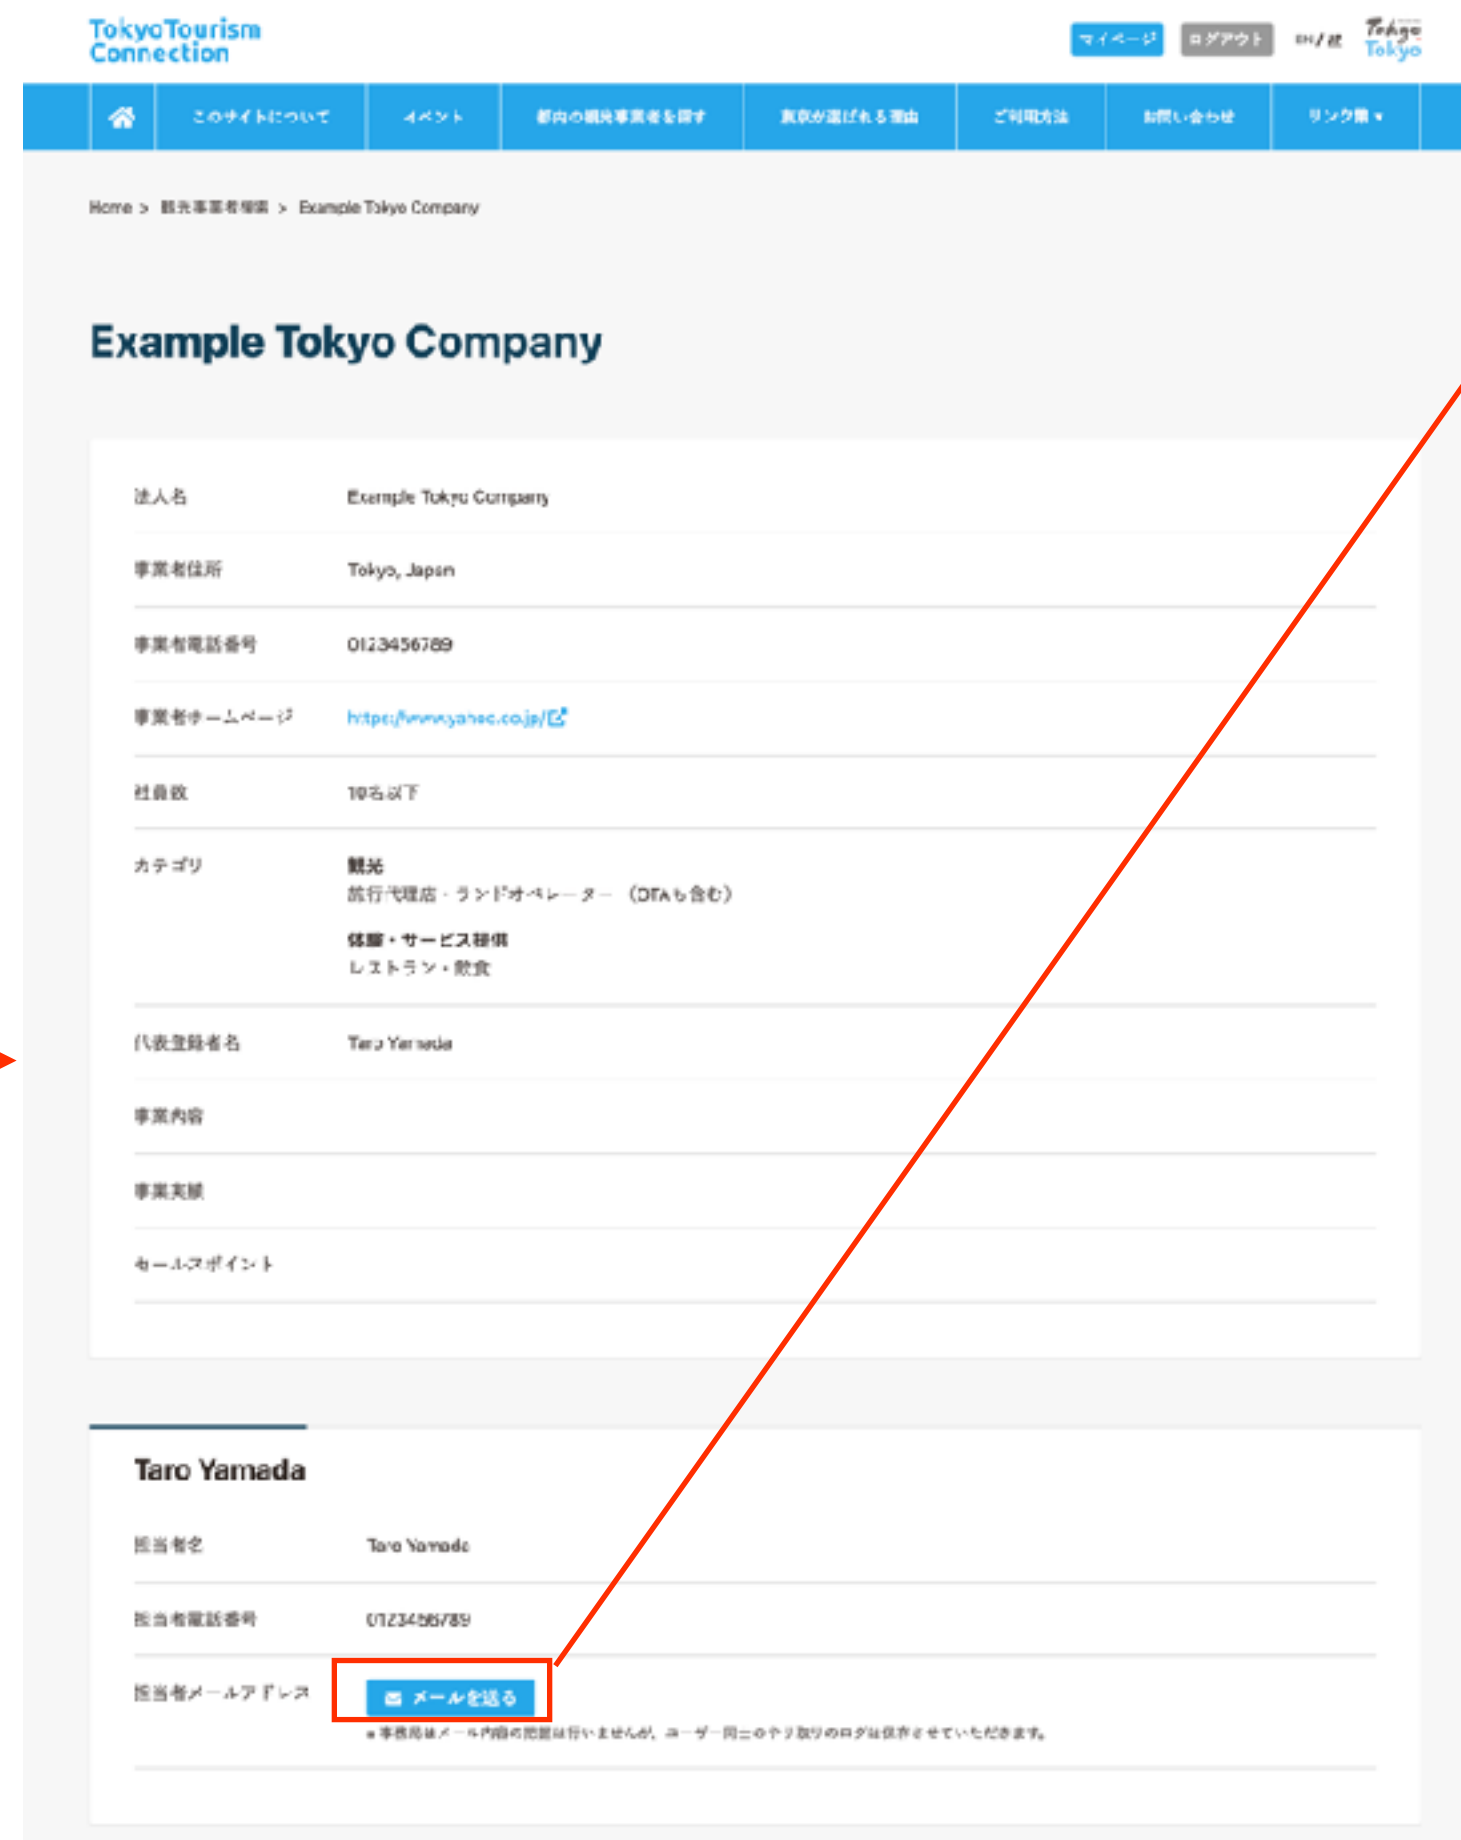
Tokyo Tourism Connection

マイページ ログアウト EN/日 Tokyo Tokyo

このサイトについて イベント 都内の観光事業者を探す 東京が選ばれる理由 ご利用方法 お問い合わせ リンク集

Home > 観光事業者情報 > Example Tokyo Company

Example Tokyo Company

| 法人名 | Example Tokyo Company |
|---|---|
| 事業者住所 | Tokyo, Japan |
| 事業者電話番号 | 0123456789 |
| 事業者ホームページ | https://www.yahoo.co.jp/ |
| 社員数 | 10名以下 |
| カテゴリ | 観光<br>旅行代理店・ランドオペレーター（OTAも含む）<br>体験・サービス提供<br>レストラン・飲食 |
| 代表登録者名 | Taro Yamada |
| 事業内容 | |
| 事業実績 | |
| セールスポイント | |

Taro Yamada

| 担当者名 | Taro Yamada |
|---|---|
| 担当者電話番号 | 0123456789 |
| 担当者メールアドレス | メールを送る<br>※事務局はメール内容の把握は行いませんが、ユーザー同士のやり取りのログは保存させていただきます。 |